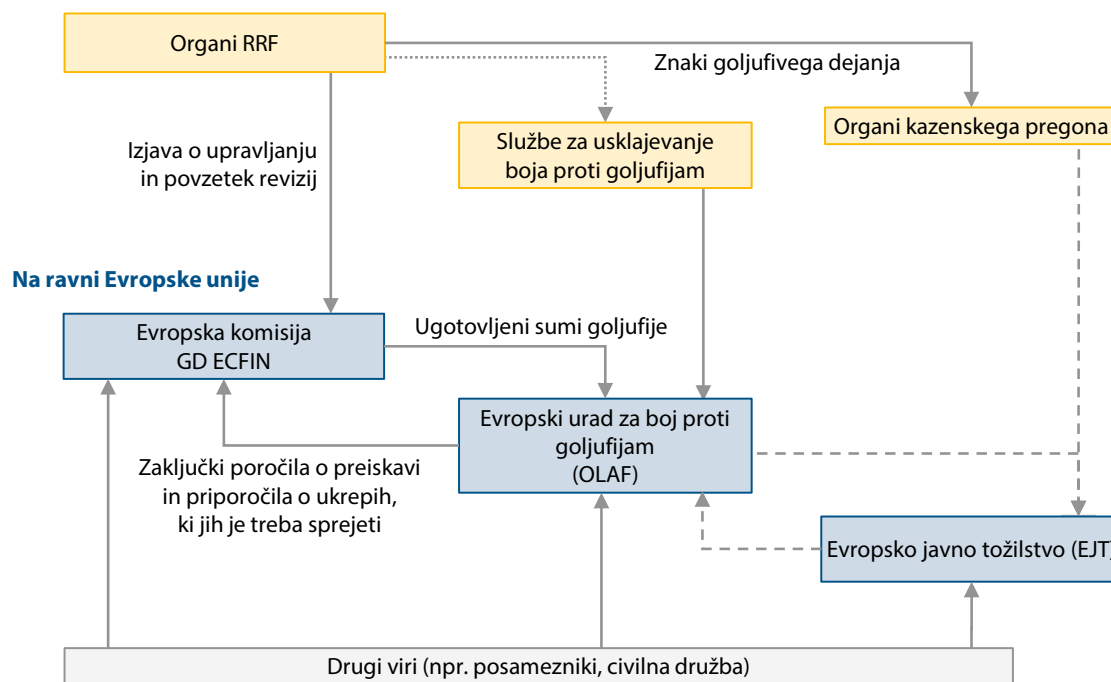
Organi RRF

Znaki goljufivega dejanja

Organi kazenskega pregona

Izjava o upravljanju in povzetek revizij

Službe za usklajevanje boja proti goljufijam

Na ravni Evropske unije

Evropska komisija GD ECFIN

Ugotovljeni sumi goljufije

Evropski urad za boj proti goljufijam (OLAF)

Zaključki poročila o preiskavi in priporočila o ukrepih, ki jih je treba sprejeti

Evropsko javno tožilstvo (EJT)

Drugi viri (npr. posamezniki, civilna družba)